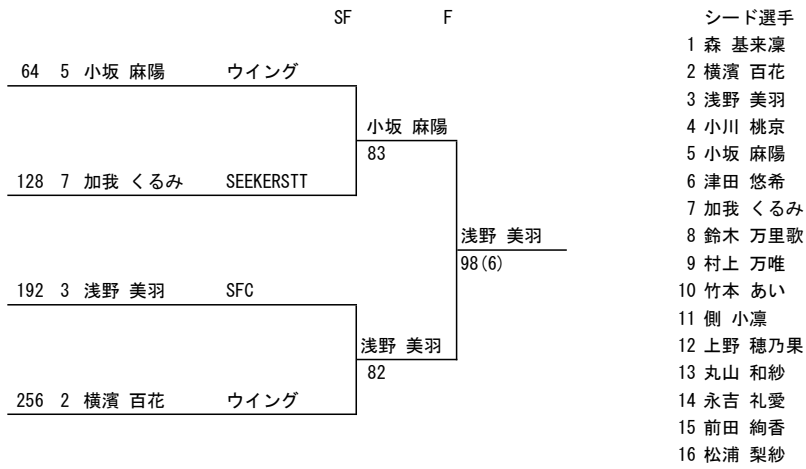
SF F

64 5 小坂 麻陽 ウイング

小坂 麻陽
83

128 7 加我 くるみ SEEKERSTT

浅野 美羽
98(6)

192 3 浅野 美羽 SFC

浅野 美羽
82

256 2 横濱 百花 ウイング

シード選手
1 森 基来凜
2 横濱 百花
3 浅野 美羽
4 小川 桃京
5 小坂 麻陽
6 津田 悠希
7 加我 くるみ
8 鈴木 万里歌
9 村上 万唯
10 竹本 あい
11 側 小凛
12 上野 穂乃果
13 丸山 和紗
14 永吉 礼愛
15 前田 絢香
16 松浦 梨紗